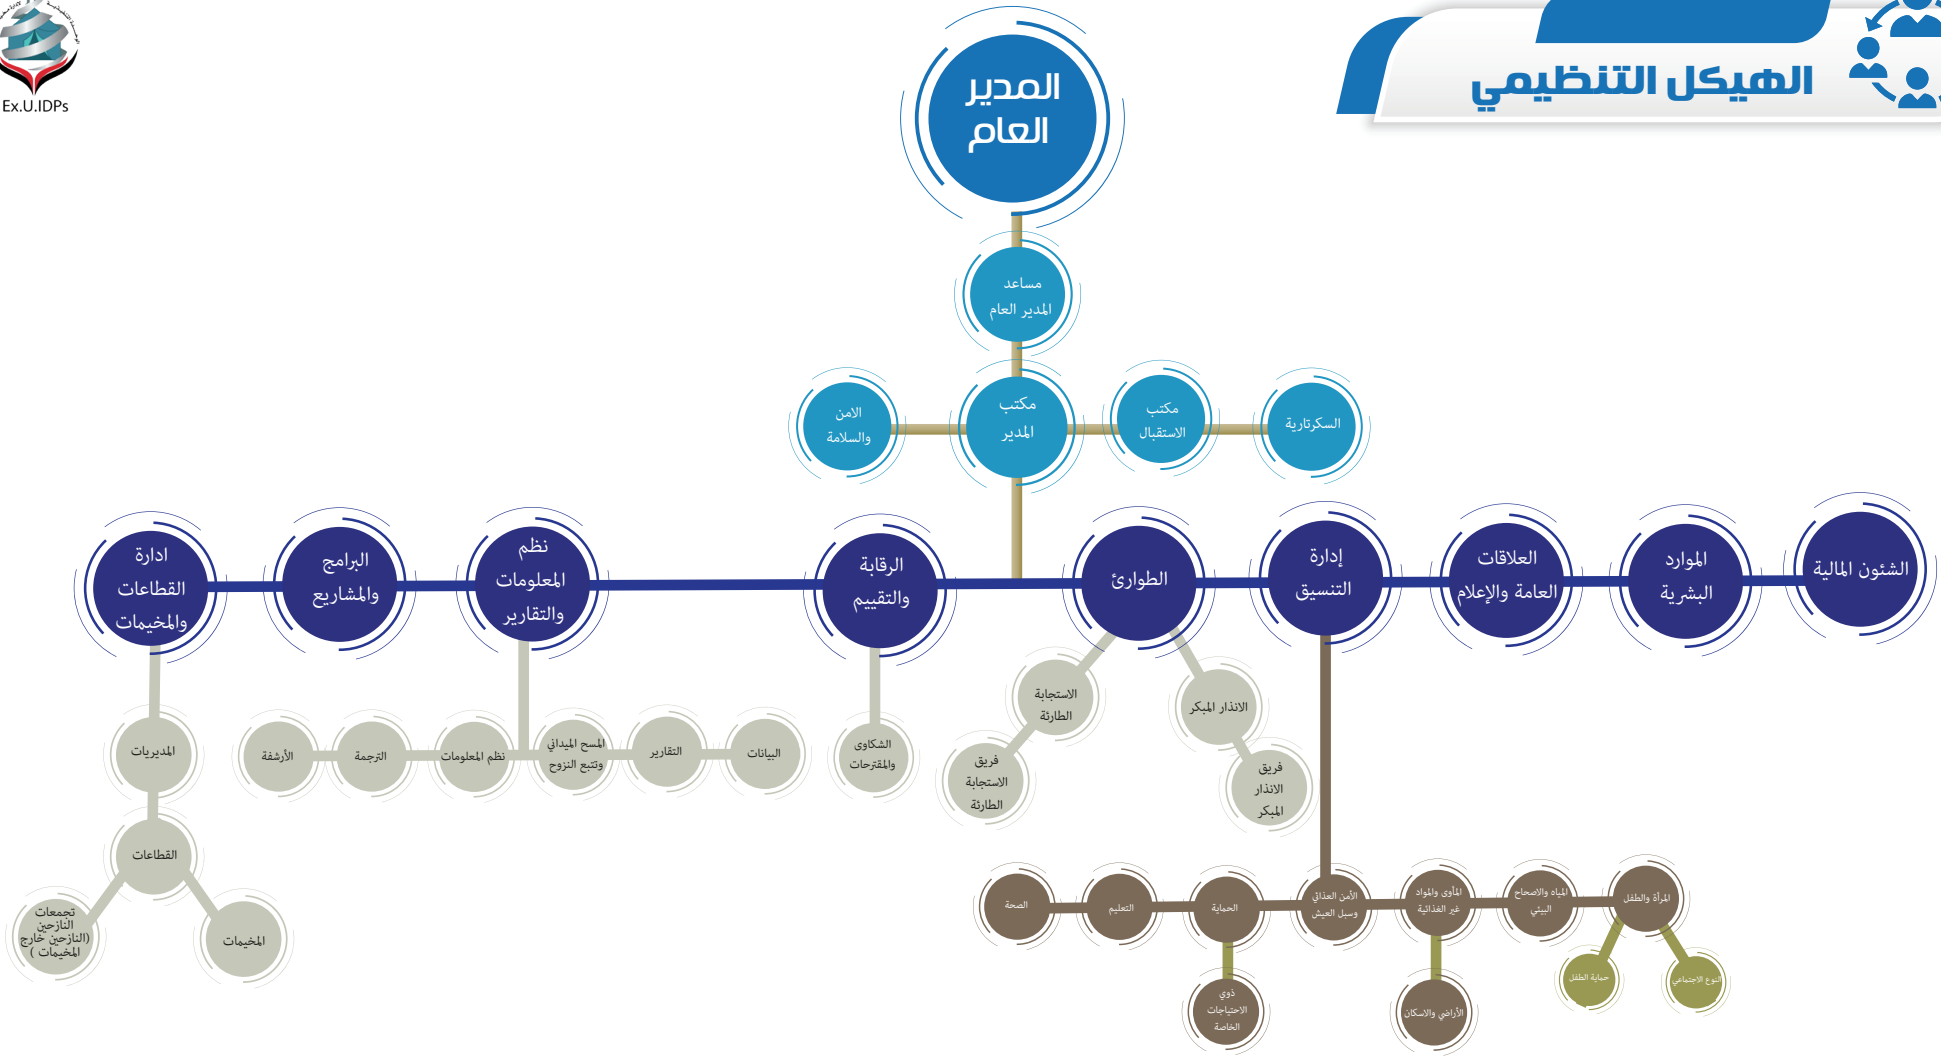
Ex.U.IDPs

الهيكل التنظيمي

المدير العام

مساعد المدير العام

الامن والسلامة

مكتب المدير

مكتب الاستقبال

السكرتارية

الشؤون المالية

الموارد البشرية

العلاقات العامة والإعلام

إدارة التنسيق

الطوارئ

الرقابة والتقييم

نظم المعلومات والتقارير

البرامج والمشاريع

ادارة القطاعات والمخيمات

الاستجابة الطارئة

فريق الاستجابة الطارئة

الانذار المبكر

فريق الانذار المبكر

الشكاوى والمقترحات

البيانات

التقارير

المسح الميداني وتتبع النزوح

نظم المعلومات

الترجمة

الأرشفة

المديريات

القطاعات

تجمعات النازحين (النازحين خارج المخيمات )

المخيمات

المرأة والطفل

المياه والاصحاح البيئي

المأوى والمواد غير الغذائية

الأمن الغذائي وسبل العيش

الحماية

التعليم

الصحة

حماية الطفل

النوع الاجتماعي

الأراضي والاسكان

ذوي الاحتياجات الخاصة